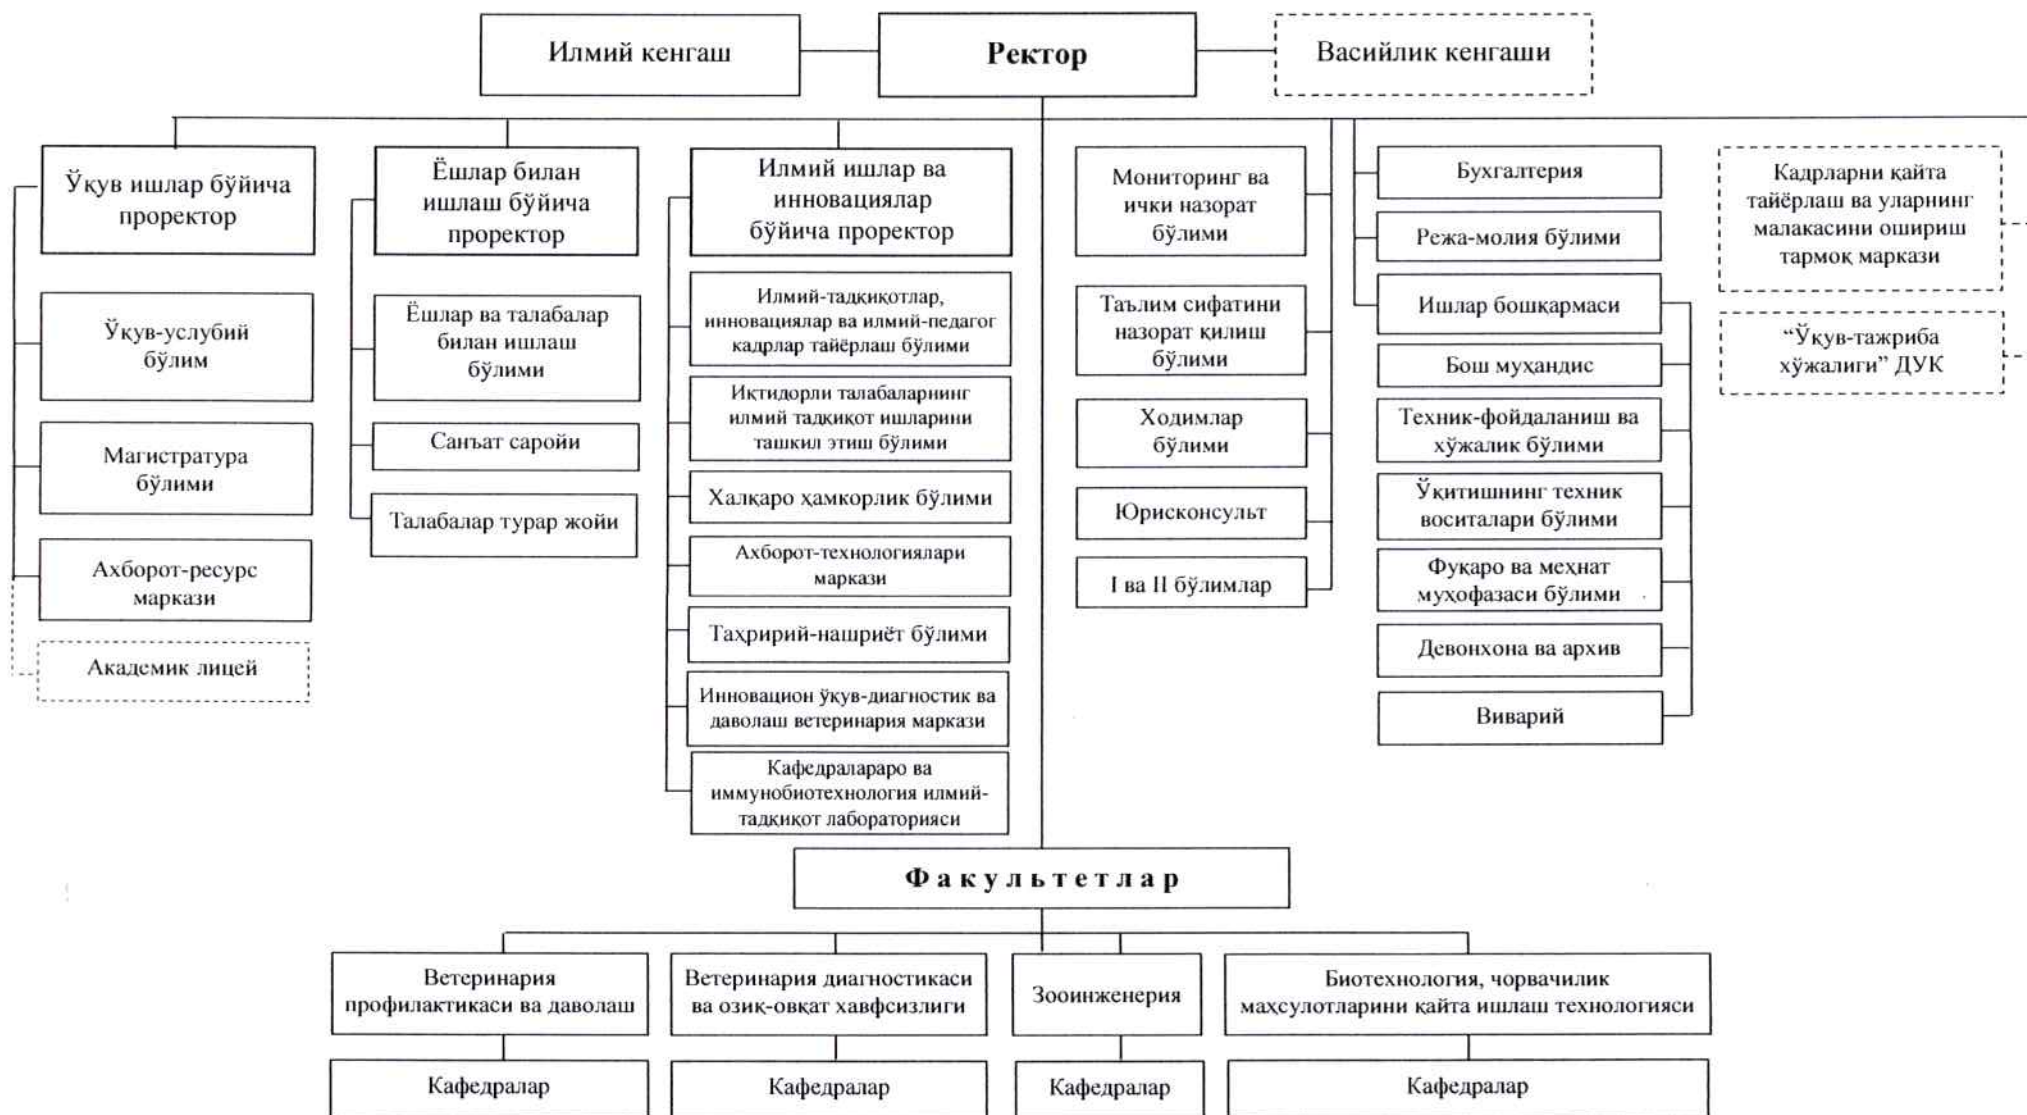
Илмий кенгаш

Ректор

Васийлик кенгаши

Ўқув ишлар бўйича проректор

Ўқув-услубий бўлим

Магистратура бўлими

Ахборот-ресурс маркази

Академик лицей

Ёшлар билан ишлаш бўйича проректор

Ёшлар ва талабалар билан ишлаш бўлими

Санъат саройи

Талабалар турар жойи

Илмий ишлар ва инновациялар бўйича проректор

Илмий-тадқиқотлар, инновациялар ва илмий-педагог кадрлар тайёрлаш бўлими

Иқтидорли талабаларнинг илмий тадқиқот ишларини ташкил этиш бўлими

Халқаро ҳамкорлик бўлими

Ахборот-технологиялари маркази

Таҳририй-нашриёт бўлими

Инновацион ўқув-диагностик ва даволаш ветеринария маркази

Кафедралараро ва иммунобиотехнология илмий-тадқиқот лабораторияси

Мониторинг ва ички назорат бўлими

Таълим сифатини назорат қилиш бўлими

Ходимлар бўлими

Юрисконсульт

I ва II бўлимлар

Бухгалтерия

Режа-молия бўлими

Ишлар бошқармаси

Бош муҳандис

Техник-фойдаланиш ва хўжалик бўлими

Ўқитишнинг техник воситалари бўлими

Фуқаро ва меҳнат муҳофазаси бўлими

Девонхона ва архив

Виварий

Кадрларни қайта тайёрлаш ва уларнинг малакасини ошириш тармоқ маркази

“Ўқув-тажриба хўжалиги” ДУК

Факультетлар

Ветеринария профилактикаси ва даволаш

Ветеринария диагностикаси ва озиқ-овқат хавфсизлиги

Зооинженерия

Биотехнология, чорвачилик маҳсулотларини қайта ишлаш технологияси

Кафедралар

Кафедралар

Кафедралар

Кафедралар